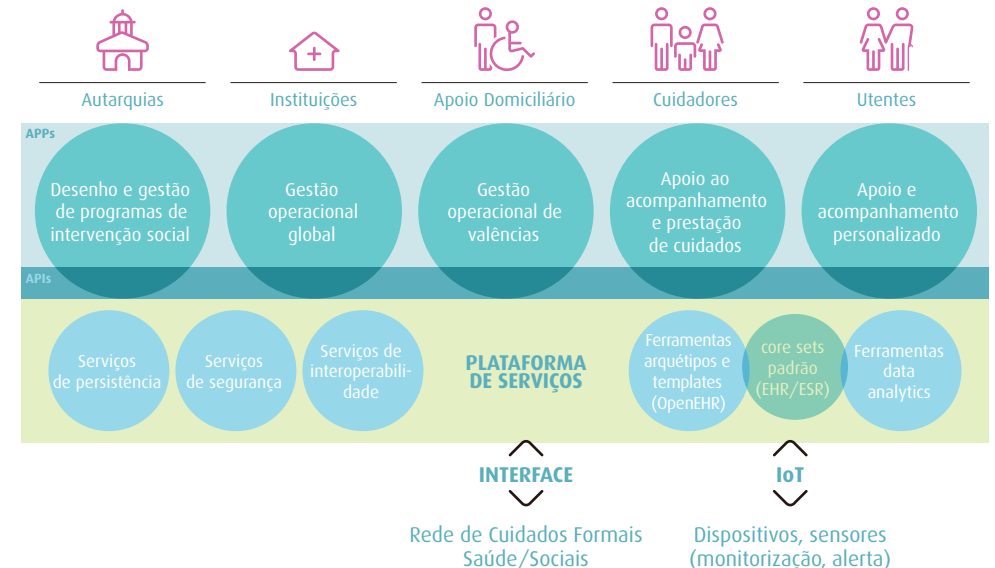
Autarquias

Instituições

Apoio Domiciliário

Cuidadores

Utentes

APPs

Desenho e gestão de programas de intervenção social

Gestão operacional global

Gestão operacional de valências

Apoio ao acompanhamento e prestação de cuidados

Apoio e acompanhamento personalizado

APIs

Serviços de persistência

Serviços de segurança

Serviços de interoperabilidade

PLATAFORMA DE SERVIÇOS

Ferramentas arquétipos e templates (OpenEHR)

core sets padrão (EHR/ESR)

Ferramentas data analytics

INTERFACE

IoT

Rede de Cuidados Formais Saúde/Sociais

Dispositivos, sensores (monitorização, alerta)